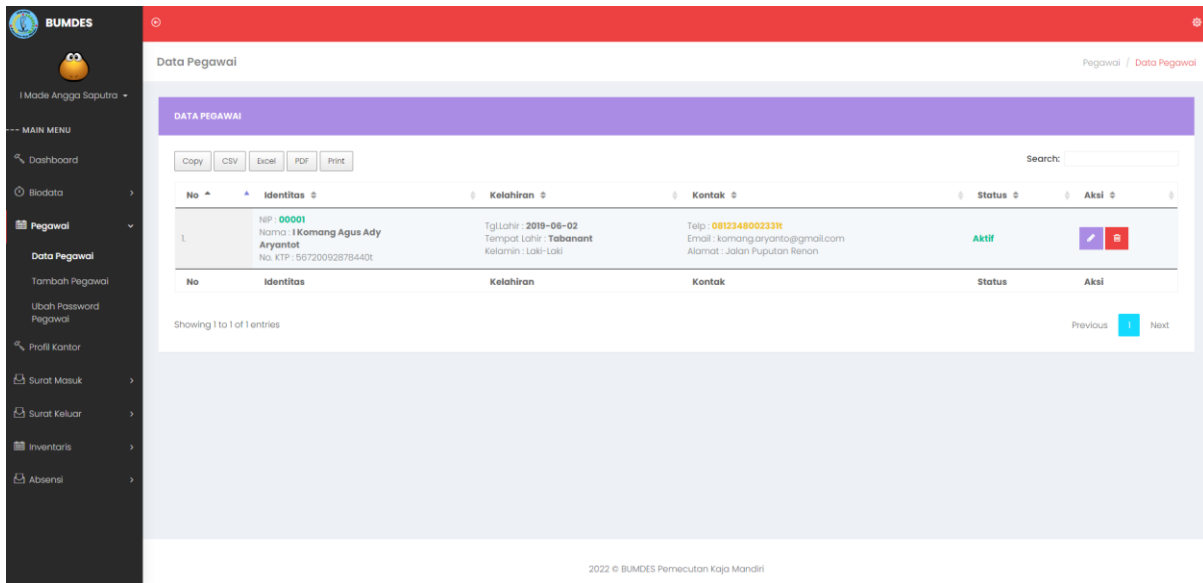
BUMDES

I Made Angga Saputra

--- MAIN MENU

Dashboard

Biodata

Pegawai

Data Pegawai

Tambah Pegawai

Ubah Password Pegawai

Profil Kantor

Surat Masuk

Surat Keluar

Inventaris

Absensi

Data Pegawai

Pegawai / Data Pegawai

DATA PEGAWAI

Copy CSV Excel PDF Print

Search:

| No | Identitas | Kelahiran | Kontak | Status | Aksi |
|---|---|---|---|---|---|
| 1. | NIP : 00001 Nama : I Komang Agus Ady Aryantot No. KTP : 56720092878440t | Tgl.Lahir : 2019-06-02 Tempat Lahir : Tabanant Kelamin : Laki-Laki | Telp : 0812348002331t Email : komang.aryanto@gmail.com Alamat : Jalan Puputan Renon | Aktif | |
| No | Identitas | Kelahiran | Kontak | Status | Aksi |

Showing 1 to 1 of 1 entries

Previous 1 Next

2022 © BUMDES Pemecutan Kaja Mandiri